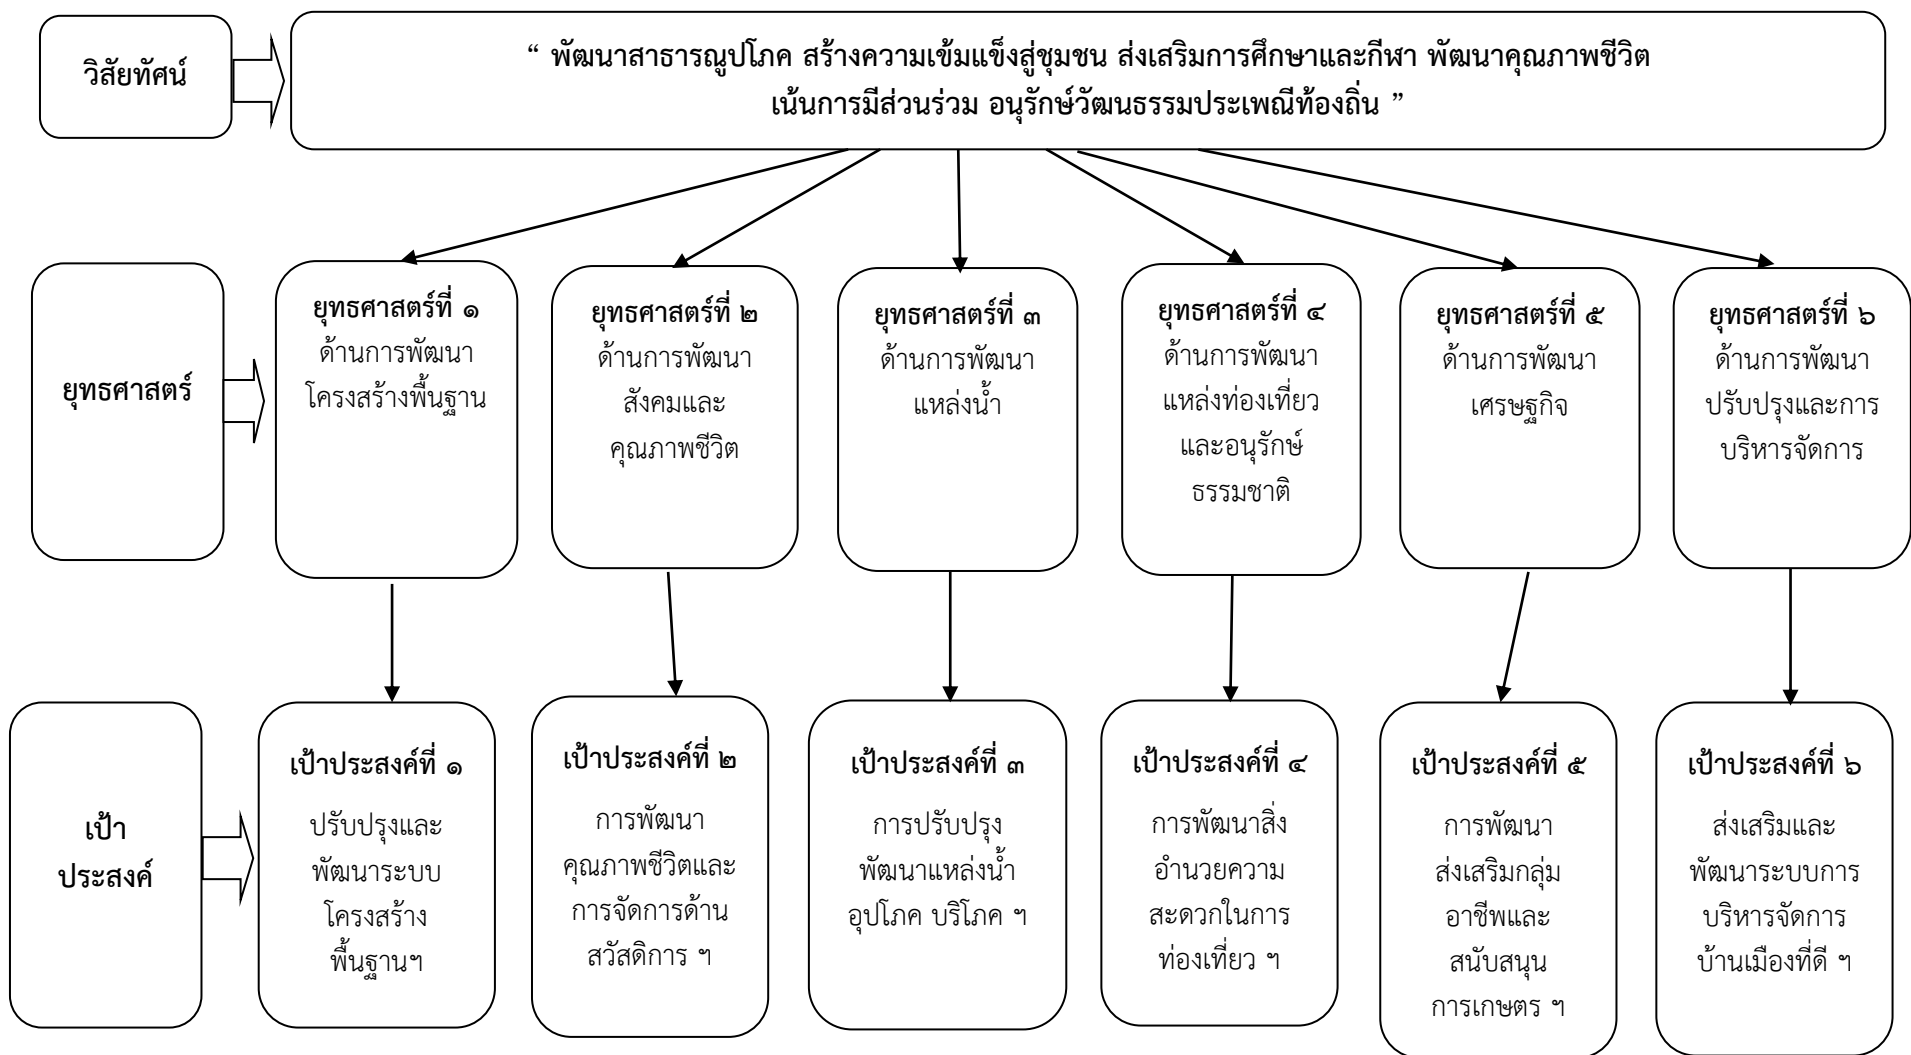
วิสัยทัศน์

" พัฒนาสาธารณูปโภค สร้างความเข้มแข็งสู่ชุมชน ส่งเสริมการศึกษาและกีฬา พัฒนาคุณภาพชีวิต เน้นการมีส่วนร่วม อนุรักษ์วัฒนธรรมประเพณีท้องถิ่น "

ยุทธศาสตร์

ยุทธศาสตร์ที่ ๑
ด้านการพัฒนาโครงสร้างพื้นฐาน

ยุทธศาสตร์ที่ ๒
ด้านการพัฒนาสังคมและคุณภาพชีวิต

ยุทธศาสตร์ที่ ๓
ด้านการพัฒนาแหล่งน้ำ

ยุทธศาสตร์ที่ ๔
ด้านการพัฒนาแหล่งท่องเที่ยวและอนุรักษ์ธรรมชาติ

ยุทธศาสตร์ที่ ๕
ด้านการพัฒนาเศรษฐกิจ

ยุทธศาสตร์ที่ ๖
ด้านการพัฒนาปรับปรุงและการบริหารจัดการ

เป้าประสงค์

เป้าประสงค์ที่ ๑
ปรับปรุงและพัฒนาระบบโครงสร้างพื้นฐานฯ

เป้าประสงค์ที่ ๒
การพัฒนาคุณภาพชีวิตและการจัดการด้านสวัสดิการ ฯ

เป้าประสงค์ที่ ๓
การปรับปรุงพัฒนาแหล่งน้ำอุปโภค บริโภค ฯ

เป้าประสงค์ที่ ๔
การพัฒนาสิ่งอำนวยความสะดวกในการท่องเที่ยว ฯ

เป้าประสงค์ที่ ๕
การพัฒนาส่งเสริมกลุ่มอาชีพและสนับสนุนการเกษตร ฯ

เป้าประสงค์ที่ ๖
ส่งเสริมและพัฒนาระบบการบริหารจัดการบ้านเมืองที่ดี ฯ